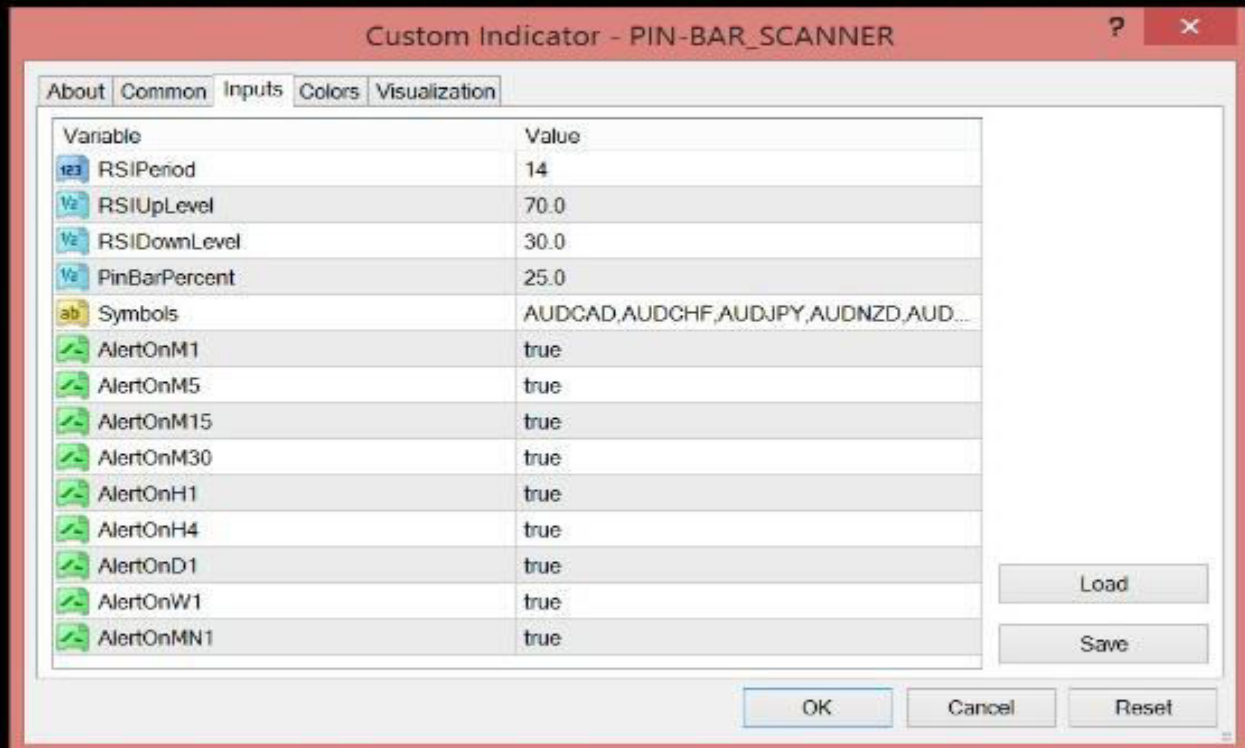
Custom Indicator - PIN-BAR_SCANNER

? ×

About | Common | Inputs | Colors | Visualization

| Variable | Value |
|---|---|
| 123 RSIPeriod | 14 |
| V2 RSIUpLevel | 70.0 |
| V2 RSIDownLevel | 30.0 |
| V2 PinBarPercent | 25.0 |
| ab Symbols | AUDCAD,AUDCHF,AUDJPY,AUDNZD,AUD... |
| AlertOnM1 | true |
| AlertOnM5 | true |
| AlertOnM15 | true |
| AlertOnM30 | true |
| AlertOnH1 | true |
| AlertOnH4 | true |
| AlertOnD1 | true |
| AlertOnW1 | true |
| AlertOnMN1 | true |

Load

Save

OK Cancel Reset